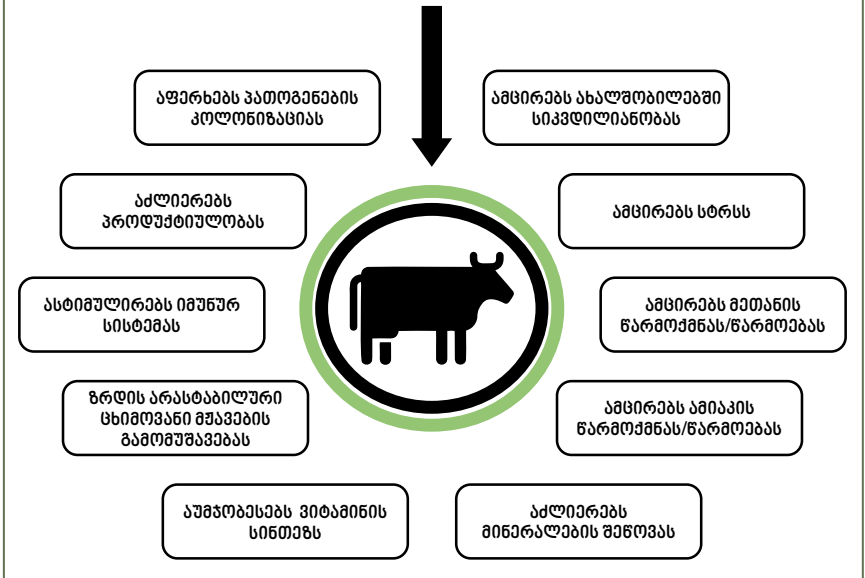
აფერხებს პათოგენების კოლონიზაციას

ამცირებს ახალშობილებში სიკვდილიანობას

აძლიერებს პროდუქტიულობას

ამცირებს სტრესს

ასტიმულირებს იმუნურ სისტემას

ამცირებს მეთანის წარმოქმნას/წარმოებას

ზრდის არასტაბილური ცხიმოვანი მჟავების გამომუშავებას

ამცირებს ამიაკის წარმოქმნას/წარმოებას

აუმჯობესებს ვიტამინის სინთეზს

აძლიერებს მინერალების შეწოვას